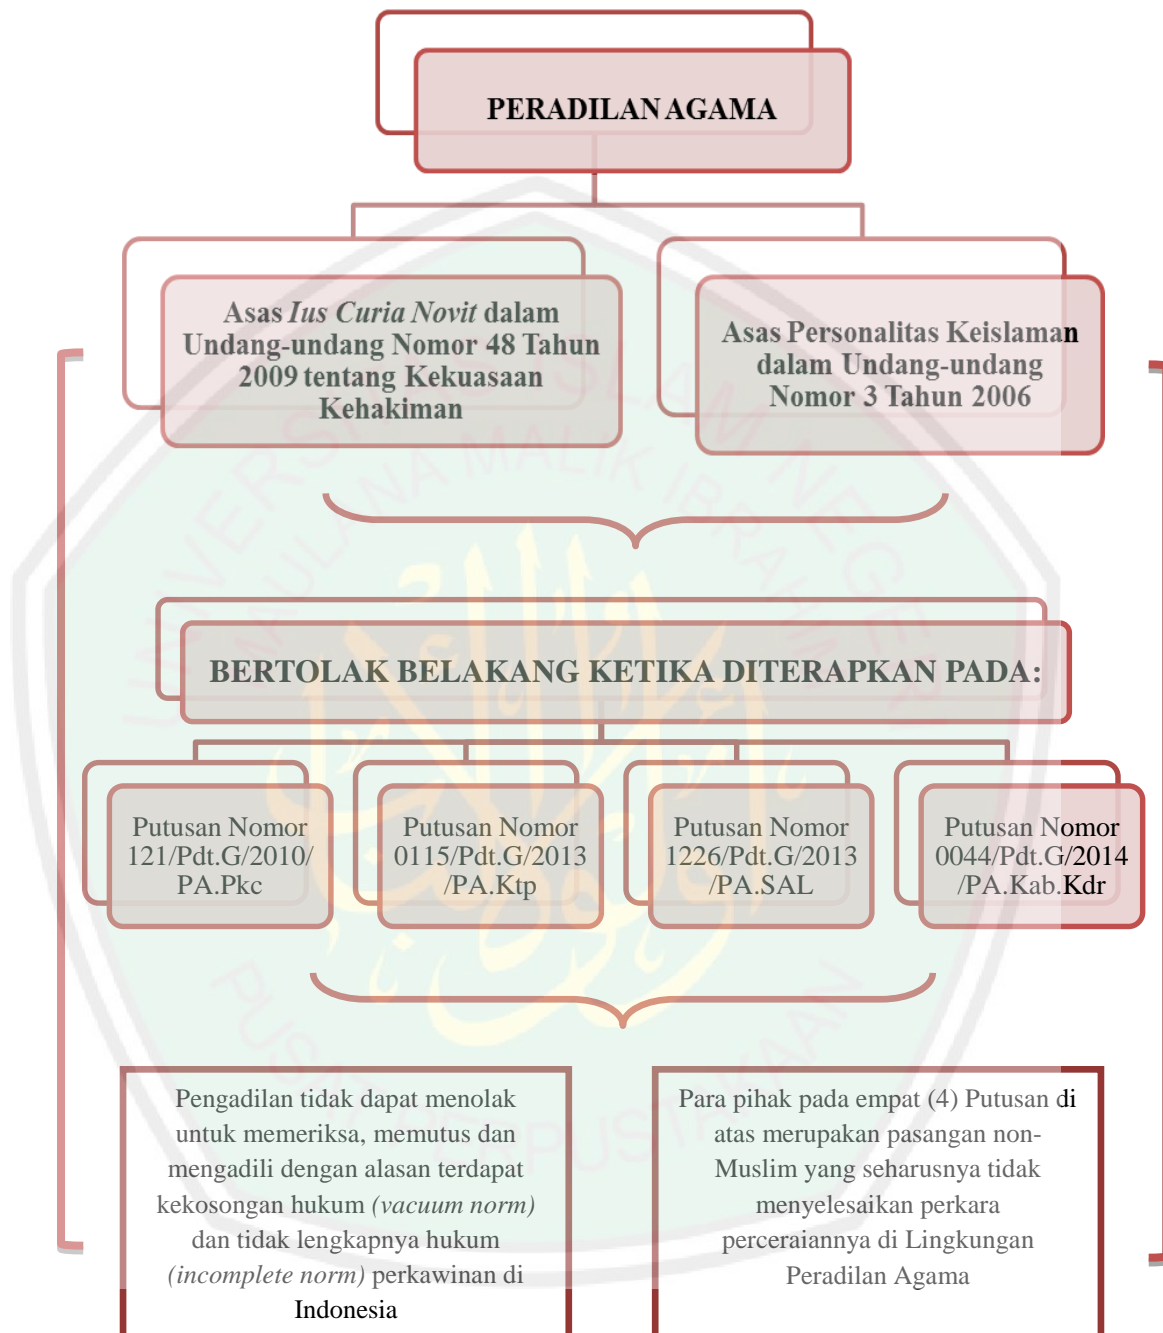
PERADILAN AGAMA

Asas *Ius Curia Novit* dalam Undang-undang Nomor 48 Tahun 2009 tentang Kekuasaan Kehakiman

Asas Personalitas Keislaman dalam Undang-undang Nomor 3 Tahun 2006

BERTOLAK BELAKANG KETIKA DITERAPKAN PADA:

Putusan Nomor 121/Pdt.G/2010/PA.Pkc

Putusan Nomor 0115/Pdt.G/2013/PA.Ktp

Putusan Nomor 1226/Pdt.G/2013/PA.SAL

Putusan Nomor 0044/Pdt.G/2014/PA.Kab.Kdr

Pengadilan tidak dapat menolak untuk memeriksa, memutus dan mengadili dengan alasan terdapat kekosongan hukum *(vacuum norm)* dan tidak lengkapnya hukum *(incomplete norm)* perkawinan di Indonesia

Para pihak pada empat (4) Putusan di atas merupakan pasangan non-Muslim yang seharusnya tidak menyelesaikan perkara perceraiannya di Lingkungan Peradilan Agama